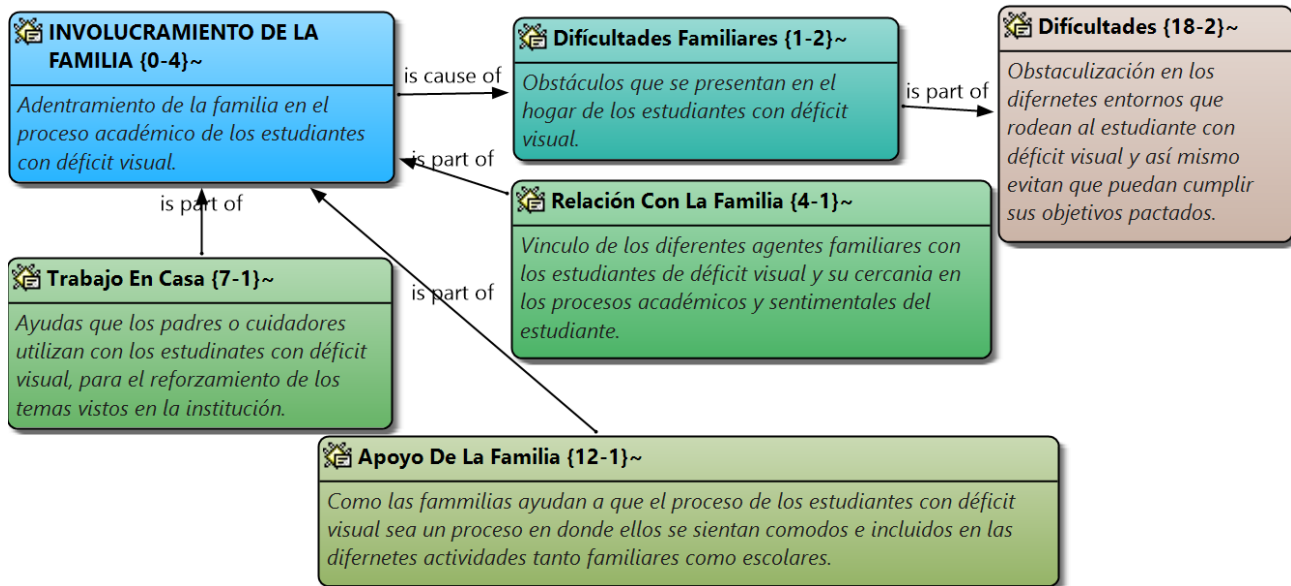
INVOLUCRAMIENTO DE LA FAMILIA {0-4}~

Adentramiento de la familia en el proceso académico de los estudiantes con déficit visual.

is cause of

Difícultades Familiares {1-2}~

Obstáculos que se presentan en el hogar de los estudiantes con déficit visual.

is part of

Difícultades {18-2}~

Obstaculización en los difernetes entornos que rodean al estudiante con déficit visual y así mismo evitan que puedan cumplir sus objetivos pactados.

is part of

Relación Con La Familia {4-1}~

Vinculo de los diferentes agentes familiares con los estudiantes de déficit visual y su cercania en los procesos académicos y sentimentales del estudiante.

is part of

Trabajo En Casa {7-1}~

Ayudas que los padres o cuidadores utilizan con los estudinates con déficit visual, para el reforzamiento de los temas vistos en la institución.

is part of

Apoyo De La Familia {12-1}~

Como las fammilias ayudan a que el proceso de los estudiantes con déficit visual sea un proceso en donde ellos se sientan comodos e incluidos en las difernetes actividades tanto familiares como escolares.